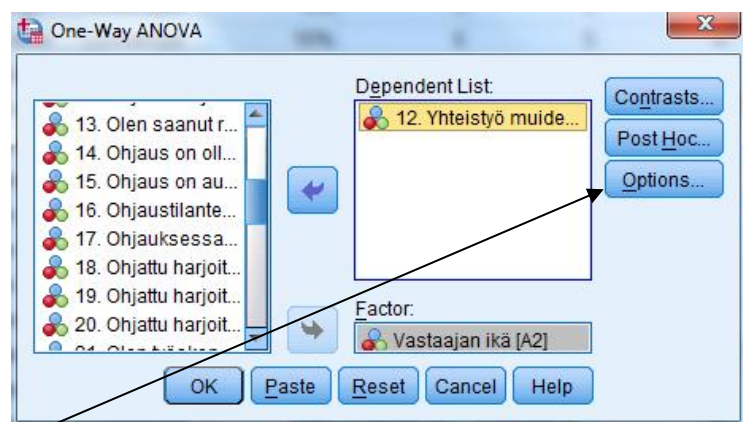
One-Way ANOVA

13. Olen saanut r...
14. Ohjaus on oll...
15. Ohjaus on au...
16. Ohjaustilante...
17. Ohjauksessa...
18. Ohjattu harjoit...
19. Ohjattu harjoit...
20. Ohjattu harjoit...
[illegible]

Dependent List:
12. Yhteistyö muide...

Factor:
Vastaajan ikä [A2]

Contrasts...
Post Hoc...
Options...

OK
Paste
Reset
Cancel
Help